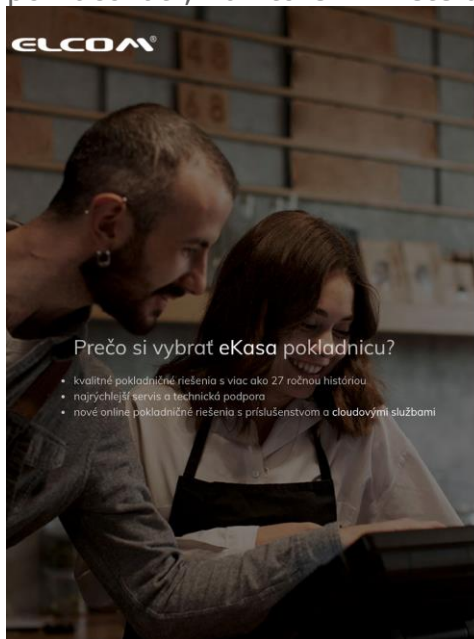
ELCOM

Prečo si vybrať eKasa pokladnicu?

• kvalitné pokladničné riešenia s viac ako 27 ročnou históriou
• najrýchlejší servis a technická podpora
• nové online pokladničné riešenia s príslušenstvom a cloudovými službami